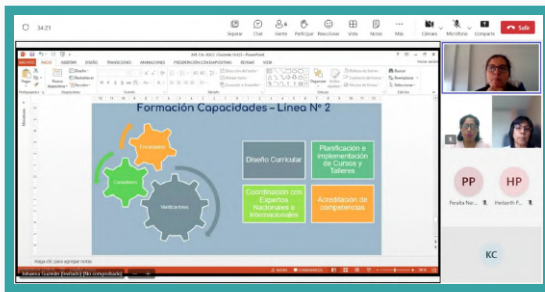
34:21

Separar Chat Gente Participar Reacciones Vista Notas Más Cámara Micrófono Compartir Salir

ARCHIVO INICIO DISEÑO TRANSICIONES ANIMACIONES PRESENTACIÓN CON DIAPOSITIVAS REVISAR VISTA

Formación Capacidades – Línea Nº 2

Encuadres

Consultores

Verificadores

Diseño Curricular

Planificación e implementación de Cursos y Talleres

Coordinación con Expertos Nacionales e Internacionales

Acreditación de competencias

Haga clic para agregar notas

PP

HP

KC